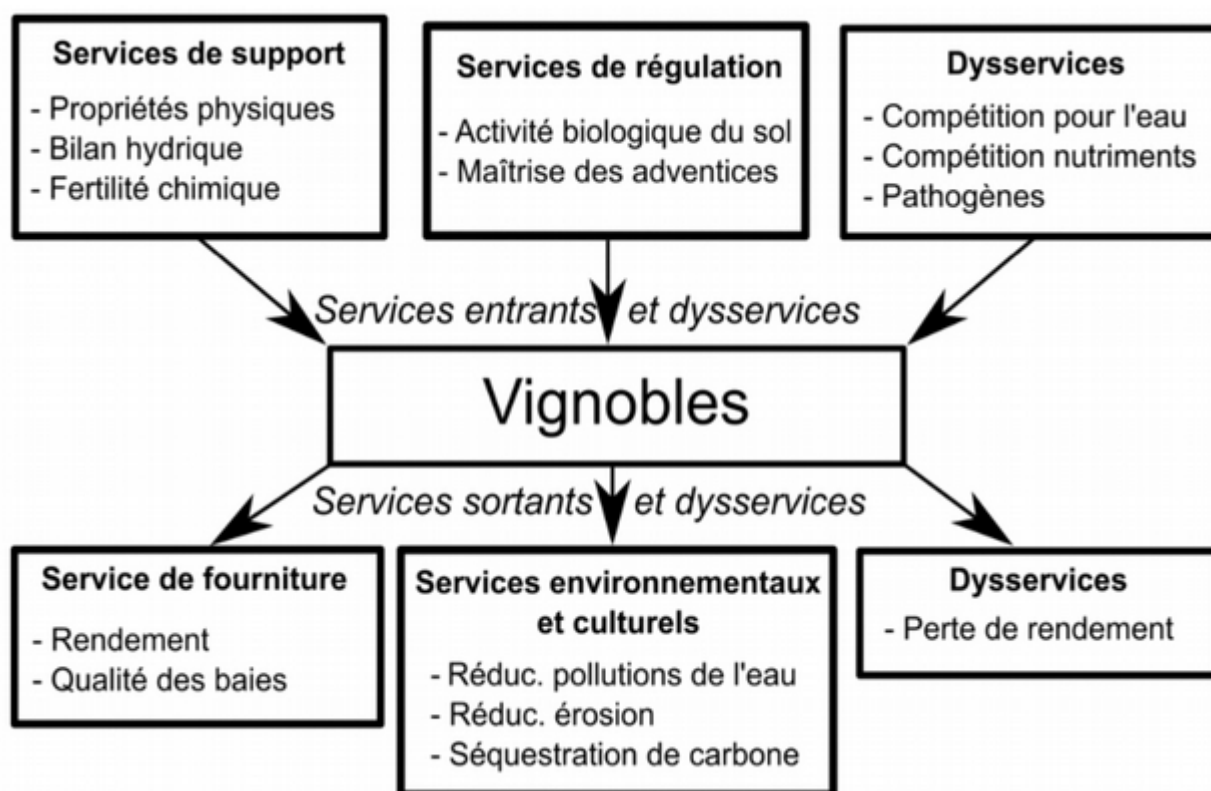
Services de support
- Propriétés physiques
- Bilan hydrique
- Fertilité chimique

Services de régulation
- Activité biologique du sol
- Maîtrise des adventices

Dysservices
- Compétition pour l'eau
- Compétition nutriments
- Pathogènes

Services entrants et dysservices

Vignobles

Services sortants et dysservices

Service de fourniture
- Rendement
- Qualité des baies

Services environnementaux et culturels
- Réduc. pollutions de l'eau
- Réduc. érosion
- Séquestration de carbone

Dysservices
- Perte de rendement